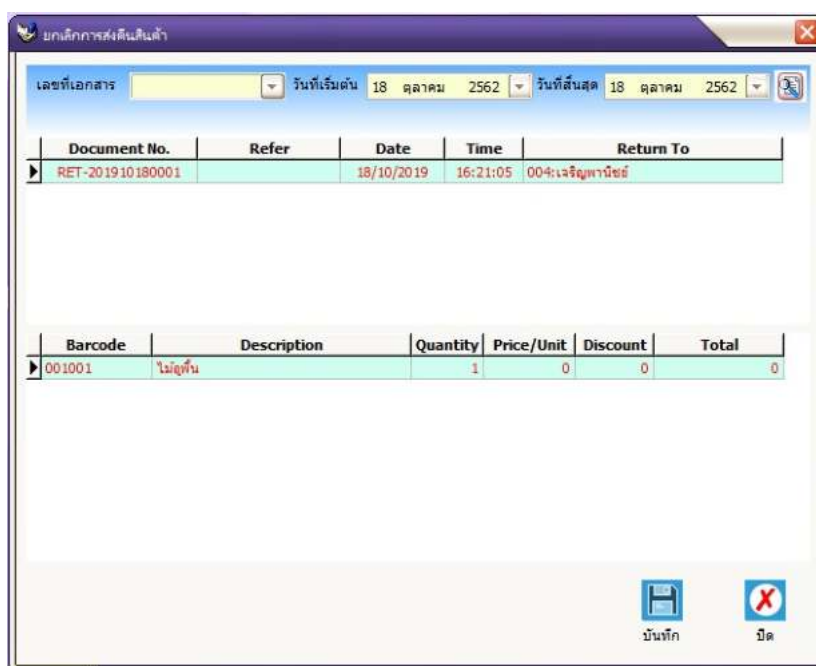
ยกเลิกการส่งคืนสินค้า

เลขที่เอกสาร วันที่เริ่มต้น 18 ตุลาคม 2562 วันที่สิ้นสุด 18 ตุลาคม 2562

| Document No. | Refer | Date | Time | Return To |
|---|---|---|---|---|
| RET-201910180001 | | 18/10/2019 | 16:21:05 | 004:เจริญพานิชย์ |

| Barcode | Description | Quantity | Price/Unit | Discount | Total |
|---|---|---|---|---|---|
| 001001 | ไม้ปูพื้น | 1 | 0 | 0 | 0 |

บันทึก ปิด